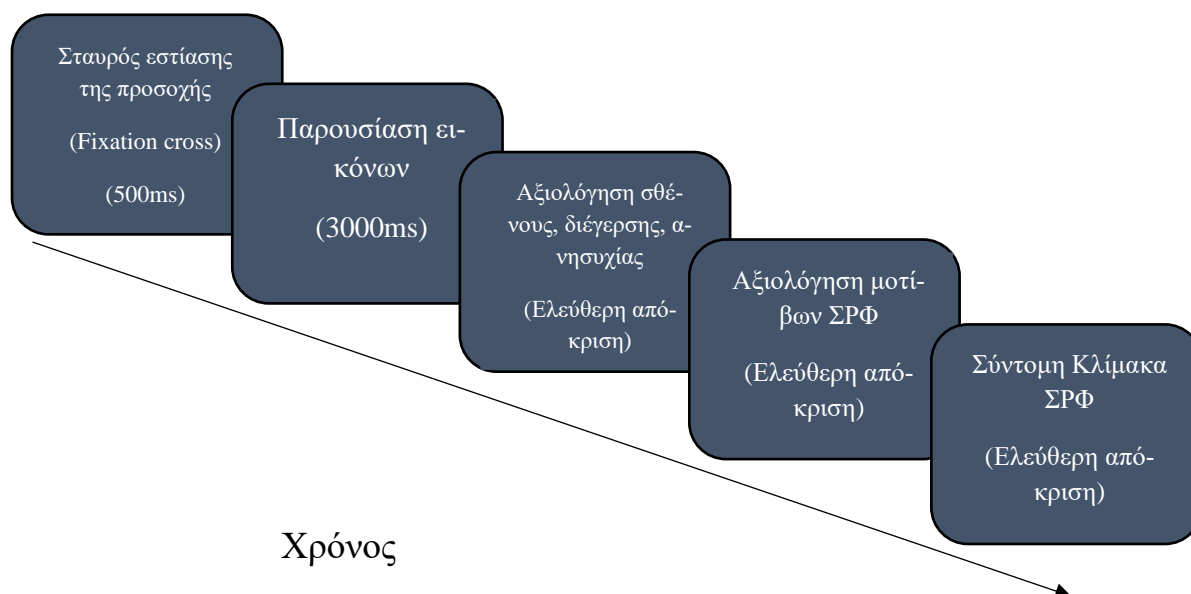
Σταυρός εστίασης της προσοχής

(Fixation cross)

(500ms)

Παρουσίαση εικόνων

(3000ms)

Αξιολόγηση σθένους, διέγερσης, ανησυχίας

(Ελεύθερη απόκριση)

Αξιολόγηση μοτίβων ΣΡΦ

(Ελεύθερη απόκριση)

Σύντομη Κλίμακα ΣΡΦ

(Ελεύθερη απόκριση)

Χρόνος